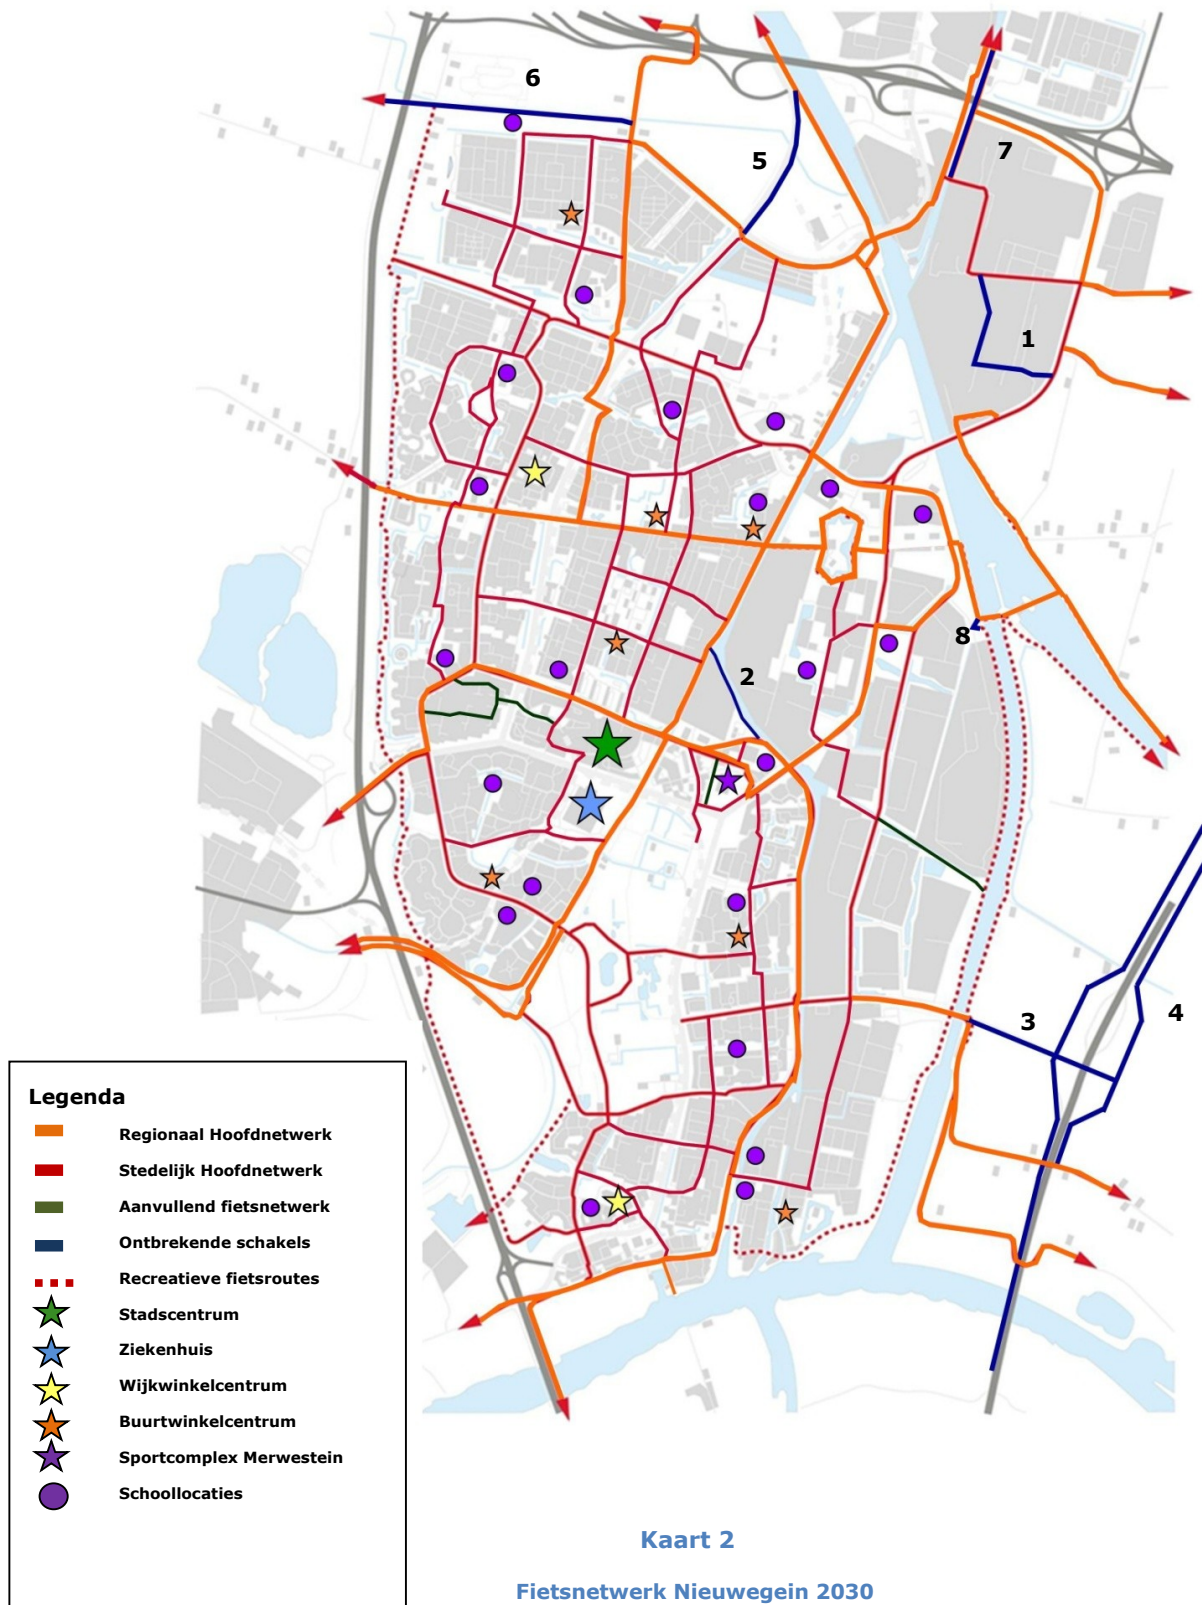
6

5

7

1

8

2

3

4

Legenda
Regionaal Hoofdnetwerk
Stedelijk Hoofdnetwerk
Aanvullend fietsnetwerk
Ontbrekende schakels
Recreatieve fietsroutes
Stadscentrum
Ziekenhuis
Wijkwinkelcentrum
Buurtwinkelcentrum
Sportcomplex Merwestein
Schoollocaties

Kaart 2

Fietsnetwerk Nieuwegein 2030